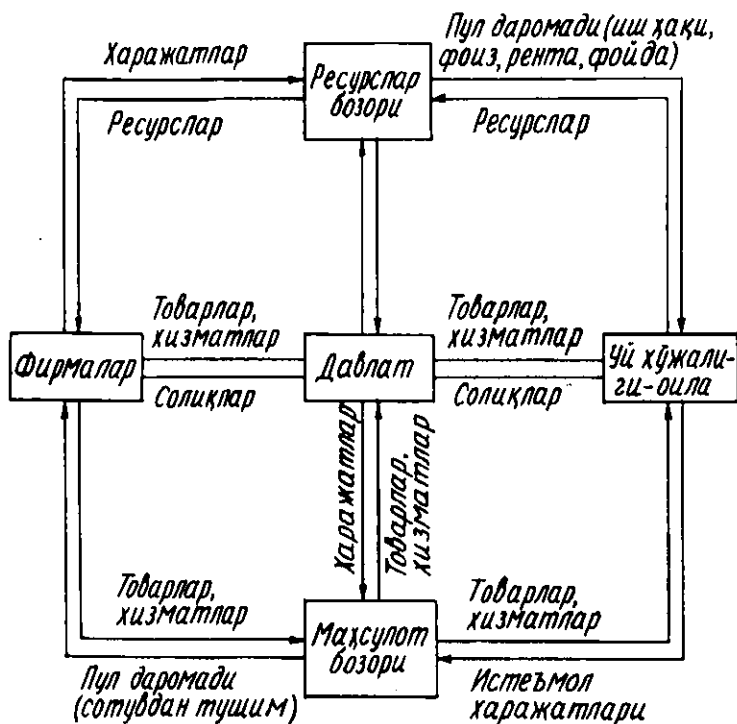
Харажатлар

Ресурслар бозори

Пул даромади (иш ҳақи, фоиз, рента, фойда)

Ресурслар

Ресурслар

Товарлар, хизматлар

Товарлар, хизматлар

Фирмалар

Давлат

Уй хўжалиги-оила

Солиқлар

Солиқлар

Харажатлар

Товарлар, хизматлар

Товарлар, хизматлар

Товарлар, хизматлар

Маҳсулот бозори

Пул даромади (сотувдан тушим)

Истеъмол харажатлари